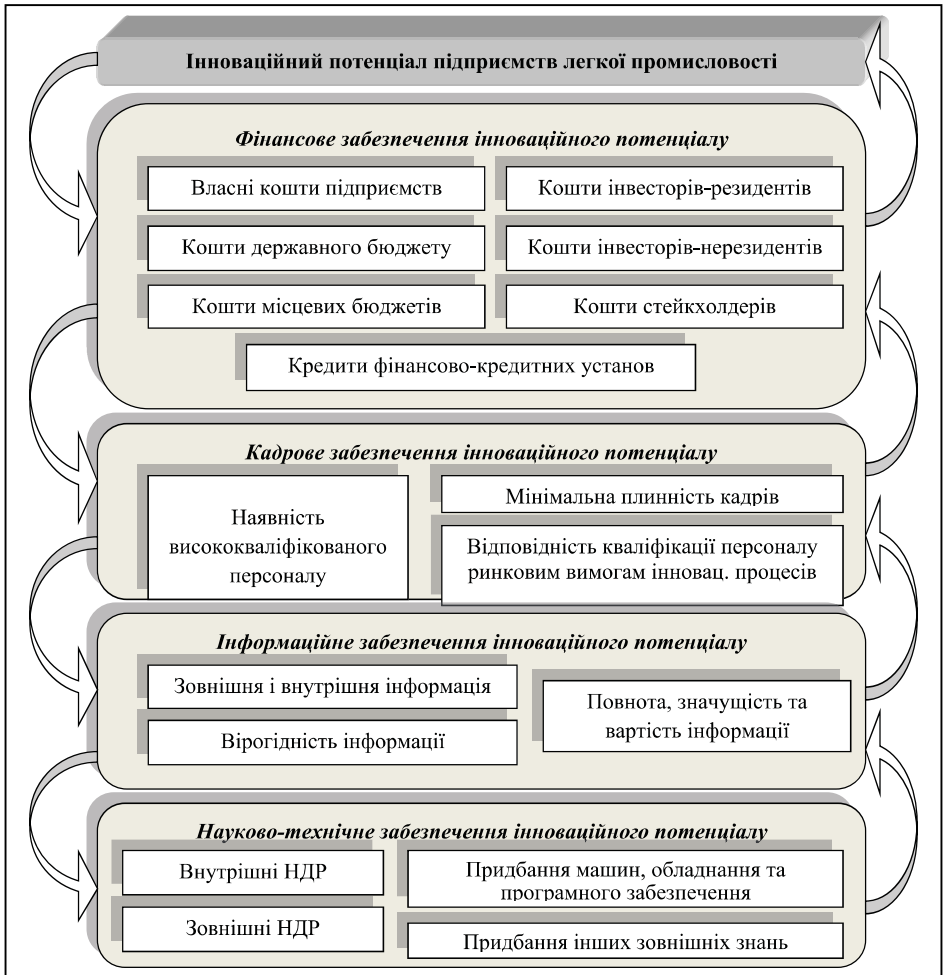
Інноваційний потенціал підприємств легкої промисловості

Фінансове забезпечення інноваційного потенціалу

Власні кошти підприємств

Кошти інвесторів-резидентів

Кошти державного бюджету

Кошти інвесторів-нерезидентів

Кошти місцевих бюджетів

Кошти стейкхолдерів

Кредити фінансово-кредитних установ

Кадрове забезпечення інноваційного потенціалу

Наявність висококваліфікованого персоналу

Мінімальна плинність кадрів

Відповідність кваліфікації персоналу ринковим вимогам інновац. процесів

Інформаційне забезпечення інноваційного потенціалу

Зовнішня і внутрішня інформація

Вірогідність інформації

Повнота, значущість та вартість інформації

Науково-технічне забезпечення інноваційного потенціалу

Внутрішні НДР

Зовнішні НДР

Придбання машин, обладнання та програмного забезпечення

Придбання інших зовнішніх знань